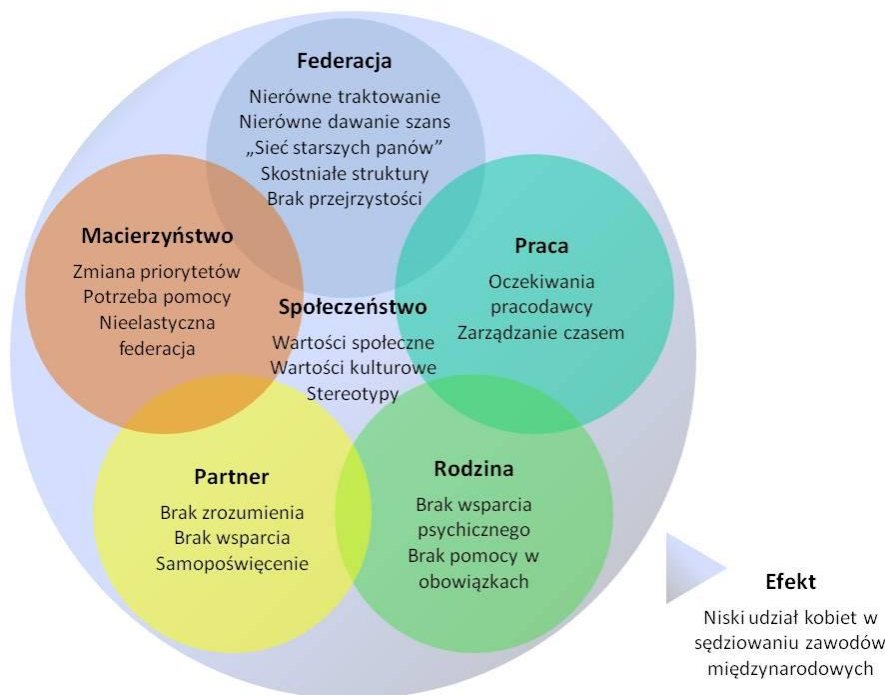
Federacja
Nierówne traktowanie
Nierówne dawanie szans
„Sieć starszych panów"
Skostniałe struktury
Brak przejrzystości

Macierzyństwo
Zmiana priorytetów
Potrzeba pomocy
Nieelastyczna federacja

Praca
Oczekiwania pracodawcy
Zarządzanie czasem

Społeczeństwo
Wartości społeczne
Wartości kulturowe
Stereotypy

Partner
Brak zrozumienia
Brak wsparcia
Samopoświęcenie

Rodzina
Brak wsparcia psychicznego
Brak pomocy w obowiązkach

Efekt
Niski udział kobiet w sędziowaniu zawodów międzynarodowych